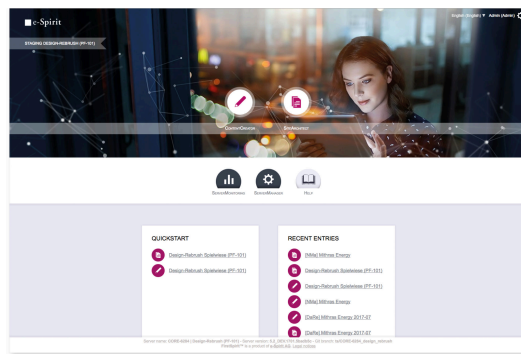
e-Spirit

English (English) | ▼ Admin (Admin)

STAGING: DESIGN-REBRUSH (PF-101)

ContentCreator

SiteArchitect

ServerMonitoring

ServerManager

Help

QUICKSTART

Design-Rebrush Spielwiese (PF-101)

Design-Rebrush Spielwiese (PF-101)

RECENT ENTRIES

[Mila] Mithras Energy

Design-Rebrush Spielwiese (PF-101)

Design-Rebrush Spielwiese (PF-101)

[Mila] Mithras Energy

[DeRe] Mithras Energy 2017-07

[DeRe] Mithras Energy 2017-07

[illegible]